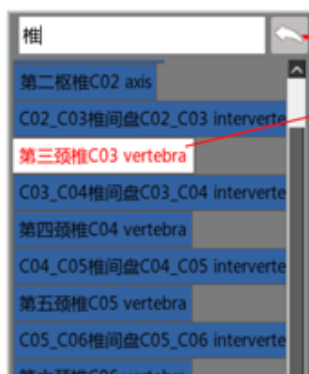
椎

第二枢椎C02 axis

C02_C03椎间盘C02_C03 interverte

第三颈椎C03 vertebra

C03_C04椎间盘C03_C04 interverte

第四颈椎C04 vertebra

C04_C05椎间盘C04_C05 interverte

第五颈椎C05 vertebra

C05_C06椎间盘C05_C06 interverte

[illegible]